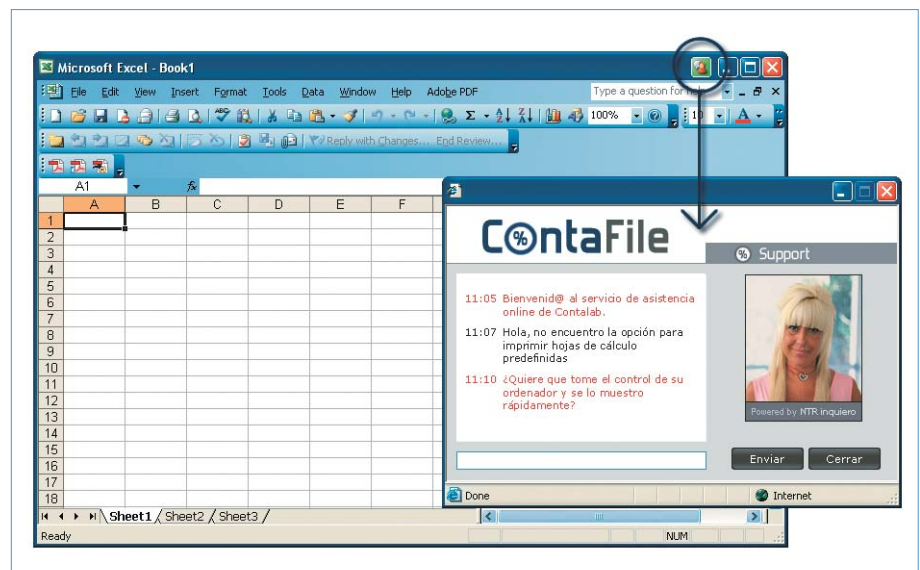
Microsoft Excel - Book1

File Edit View Insert Format Tools Data Window Help Adobe PDF

Type a question for help

100%

10

Reply with Changes... End Review...

A1

| | A | B | C | D | E | F |
|---|---|---|---|---|---|---|
| 1 | | | | | | |
| 2 | | | | | | |
| 3 | | | | | | |
| 4 | | | | | | |
| 5 | | | | | | |
| 6 | | | | | | |
| 7 | | | | | | |
| 8 | | | | | | |
| 9 | | | | | | |
| 10 | | | | | | |
| 11 | | | | | | |
| 12 | | | | | | |
| 13 | | | | | | |
| 14 | | | | | | |
| 15 | | | | | | |
| 16 | | | | | | |
| 17 | | | | | | |
| 18 | | | | | | |

Sheet1 Sheet2 Sheet3

Ready

NUM

C%ntaFile

% Support

11:05 Bienvenid@ al servicio de asistencia online de Contalab.

11:07 Hola, no encuentro la opción para imprimir hojas de cálculo predefinidas

11:10 ¿Quiere que tome el control de su ordenador y se lo muestro rápidamente?

Powered by NTR inquiero

Enviar

Cerrar

Done

Internet